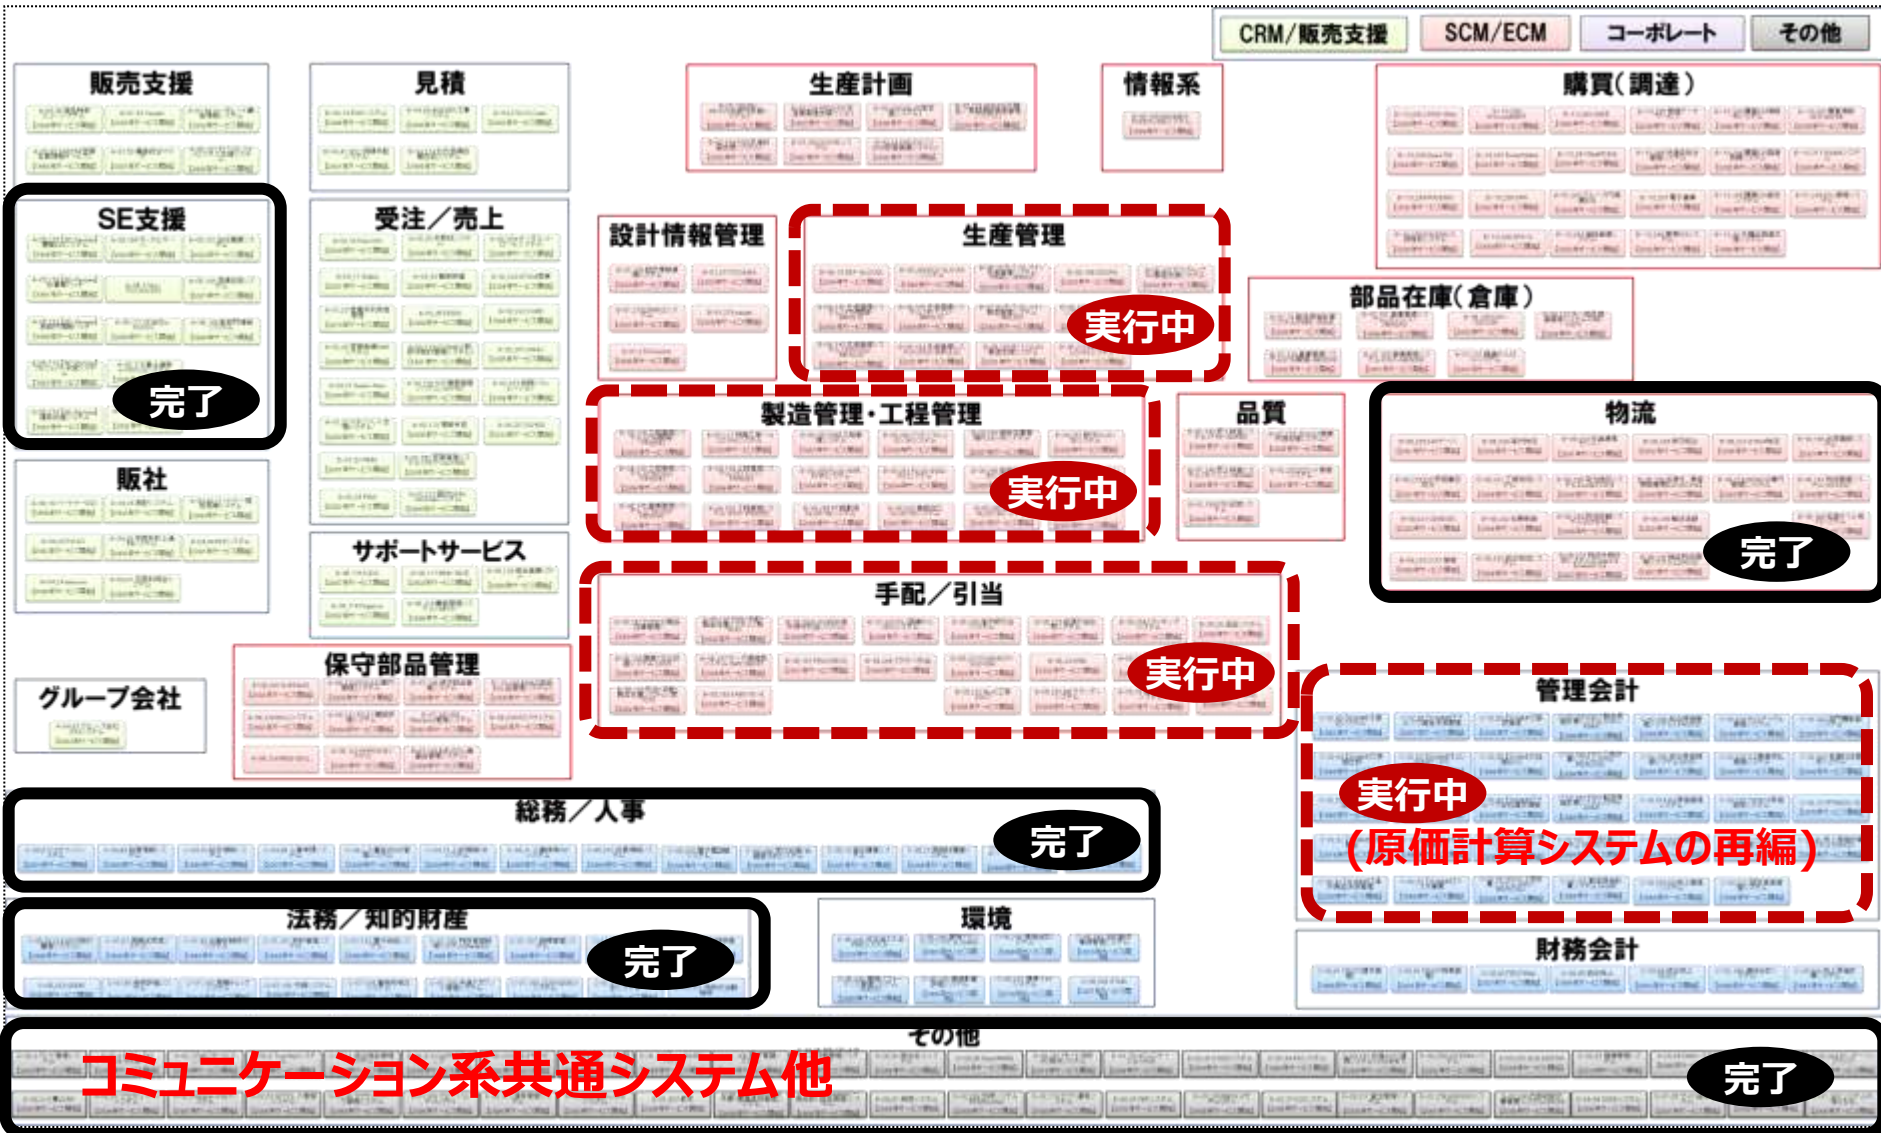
CRM/販売支援
SCM/ECM
コーポレート
その他

販売支援

見積

生産計画

情報系

購買(調達)

SE支援

完了

受注/売上

設計情報管理

生産管理

実行中

部品在庫(倉庫)

製造管理・工程管理

実行中

品質

物流

完了

販社

サポートサービス

手配/引当

実行中

グループ会社

保守部品管理

管理会計

実行中
(原価計算システムの再編)

総務/人事

完了

法務/知的財産

完了

環境

財務会計

その他

コミュニケーション系共通システム他

完了